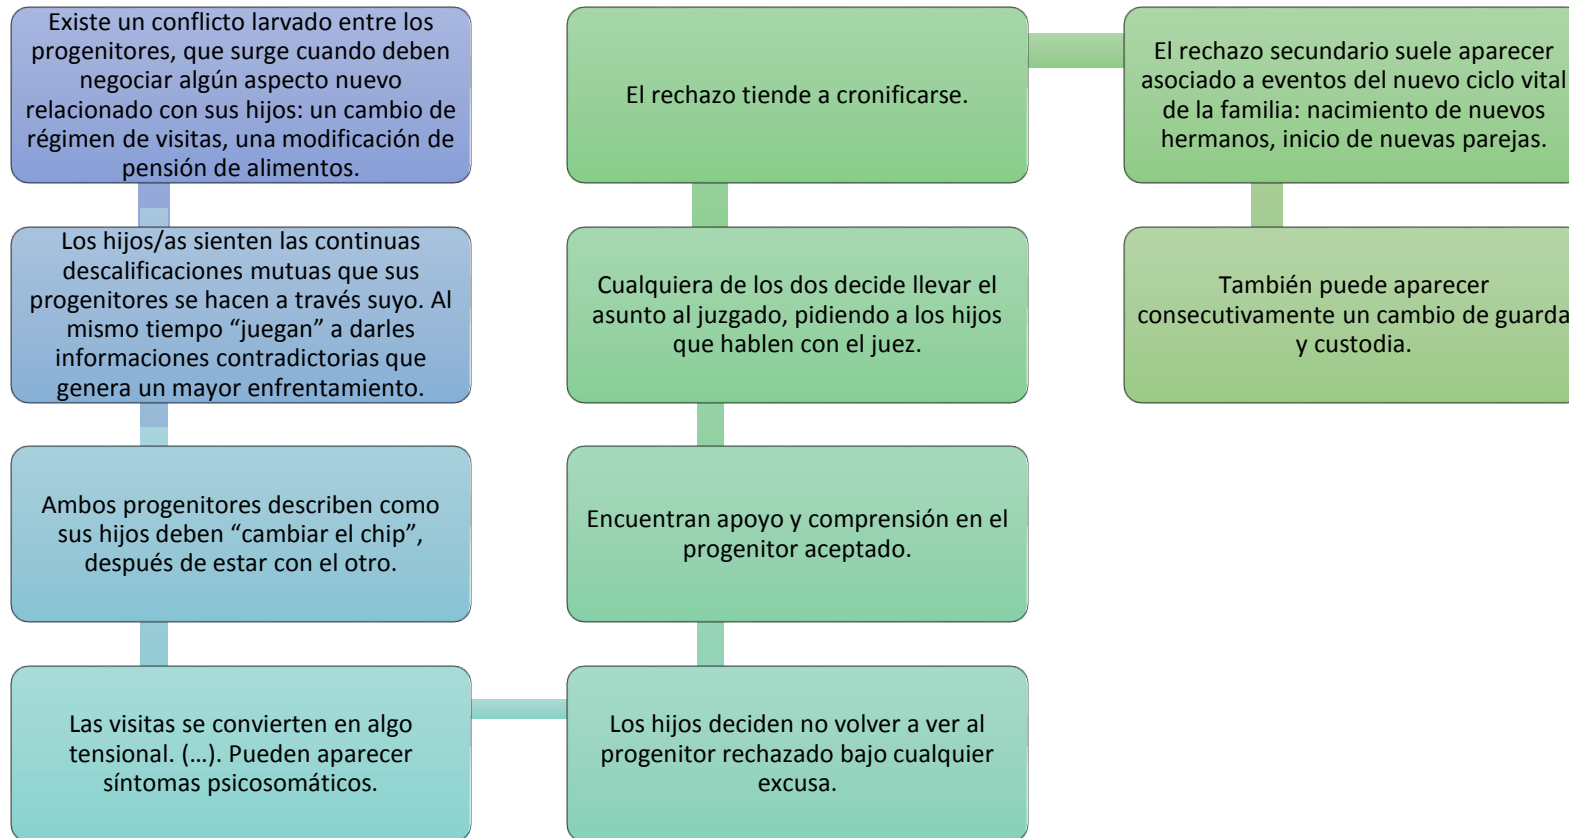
Existe un conflicto larvado entre los progenitores, que surge cuando deben negociar algún aspecto nuevo relacionado con sus hijos: un cambio de régimen de visitas, una modificación de pensión de alimentos.

Los hijos/as sienten las continuas descalificaciones mutuas que sus progenitores se hacen a través suyo. Al mismo tiempo "juegan" a darles informaciones contradictorias que genera un mayor enfrentamiento.

Ambos progenitores describen como sus hijos deben "cambiar el chip", después de estar con el otro.

Las visitas se convierten en algo tensional. (…). Pueden aparecer síntomas psicosomáticos.

Los hijos deciden no volver a ver al progenitor rechazado bajo cualquier excusa.

Encuentran apoyo y comprensión en el progenitor aceptado.

Cualquiera de los dos decide llevar el asunto al juzgado, pidiendo a los hijos que hablen con el juez.

El rechazo tiende a cronificarse.

El rechazo secundario suele aparecer asociado a eventos del nuevo ciclo vital de la familia: nacimiento de nuevos hermanos, inicio de nuevas parejas.

También puede aparecer consecutivamente un cambio de guarda y custodia.